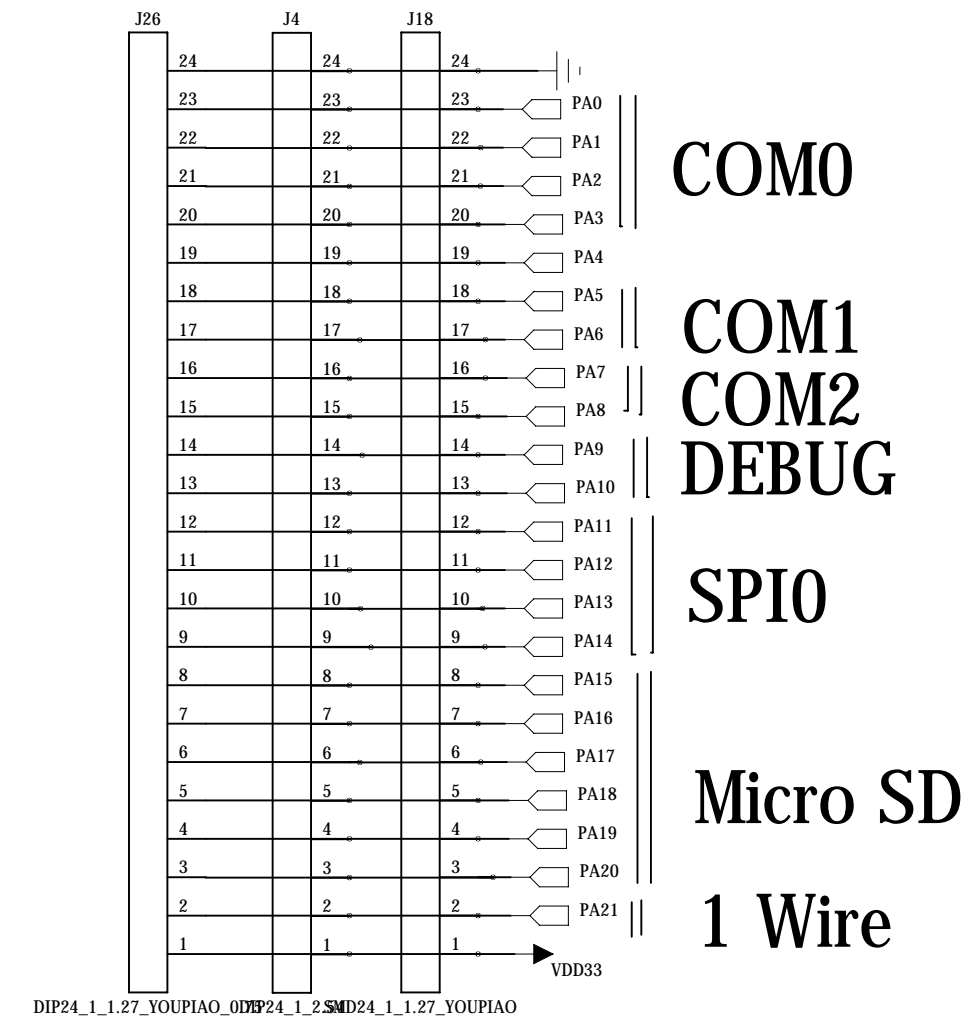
J26 J4 J18

24 24 24
23 23 23 PA0
22 22 22 PA1
21 21 21 PA2
20 20 20 PA3
19 19 19 PA4
18 18 18 PA5
17 17 17 PA6
16 16 16 PA7
15 15 15 PA8
14 14 14 PA9
13 13 13 PA10
12 12 12 PA11
11 11 11 PA12
10 10 10 PA13
9 9 9 PA14
8 8 8 PA15
7 7 7 PA16
6 6 6 PA17
5 5 5 PA18
4 4 4 PA19
3 3 3 PA20
2 2 2 PA21
1 1 1 VDD33

COM0

COM1

COM2

DEBUG

SPI0

Micro SD

1 Wire

DIP24_1_1.27_YOUPIAO_0D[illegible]P24_1_2.5SMD24_1_1.27_YOUPIAO